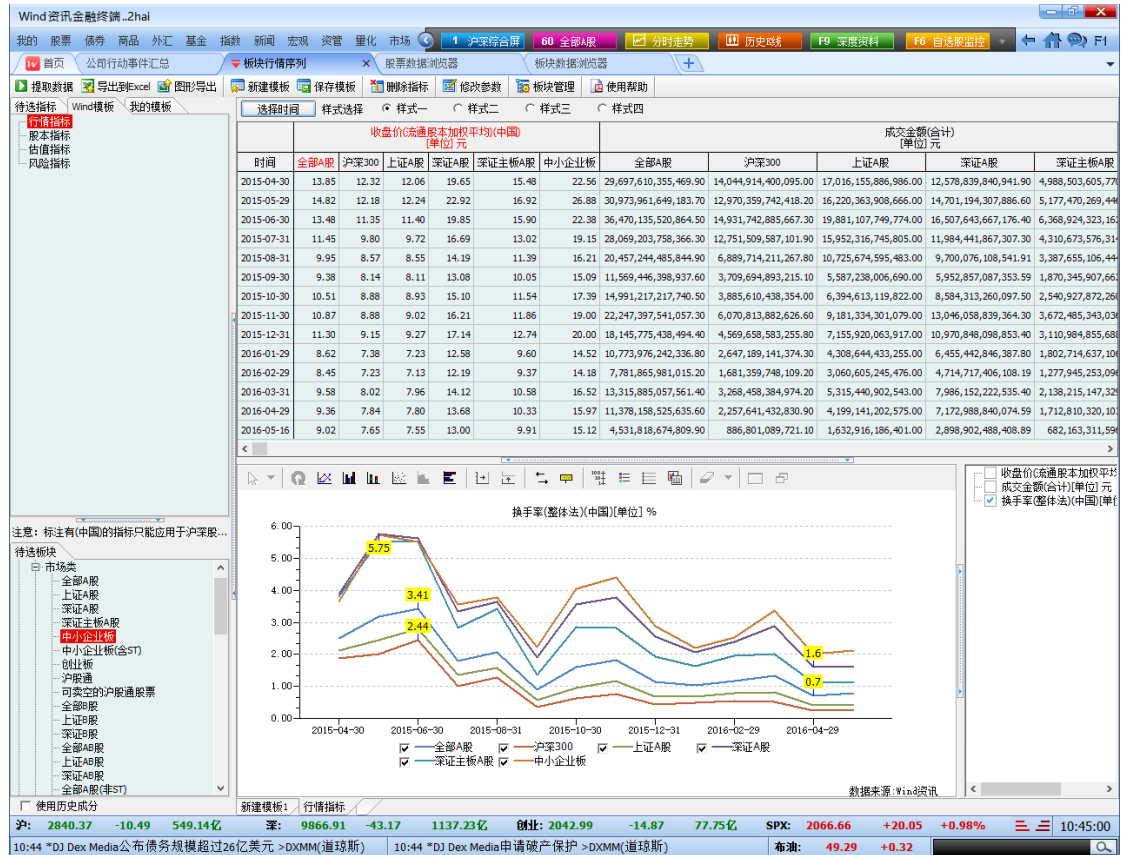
Wind资讯金融终端..2hai

我的 股票 债券 商品 外汇 基金 指数 新闻 宏观 资管 量化 市场
1 沪深综合屏 60 全部A股 分时走势 历史成交 F9 深度资料 F6 自选股监控 F1

首页 公司行动事件汇总 板块行情序列 股票数据浏览器 板块数据浏览器 +

提取数据 导出到Excel 图形导出 新建模板 保存模板 删除指标 修改参数 板块管理 使用帮助

待选指标 Wind模板 我的模板
行情指标
股本指标
估值指标
风险指标

选择时间 样式选择 样式一 样式二 样式三 样式四

收盘价(流通股本加权平均)(中国) [单位] 元
成交金额(合计) [单位] 元

| 时间 | 全部A股 | 沪深300 | 上证A股 | 深证A股 | 深证主板A股 | 中小企业板 | 全部A股 | 沪深300 | 上证A股 | 深证A股 | 深证主板A股 |
|---|---|---|---|---|---|---|---|---|---|---|---|
| 2015-04-30 | 13.85 | 12.32 | 12.06 | 19.65 | 15.48 | 22.56 | 29,697,610,355,469.90 | 14,044,914,400,095.00 | 17,016,155,886,986.00 | 12,578,839,840,941.90 | 4,988,503,605,77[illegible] |
| 2015-05-29 | 14.82 | 12.18 | 12.24 | 22.92 | 16.92 | 26.88 | 30,973,961,649,183.70 | 12,970,359,742,418.20 | 16,220,363,908,666.00 | 14,701,194,307,886.60 | 5,177,470,269,44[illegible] |
| 2015-06-30 | 13.48 | 11.35 | 11.40 | 19.85 | 15.90 | 22.38 | 36,470,135,520,864.50 | 14,931,742,885,667.30 | 19,881,107,749,774.00 | 16,507,643,667,176.40 | 6,368,924,323,16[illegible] |
| 2015-07-31 | 11.45 | 9.80 | 9.72 | 16.69 | 13.02 | 19.15 | 28,069,203,758,366.30 | 12,751,509,587,101.90 | 15,952,316,745,805.00 | 11,984,441,867,307.30 | 4,310,673,576,31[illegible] |
| 2015-08-31 | 9.95 | 8.57 | 8.55 | 14.19 | 11.39 | 16.21 | 20,457,244,485,844.90 | 6,889,714,211,267.80 | 10,725,674,595,483.00 | 9,700,076,108,541.91 | 3,387,655,106,44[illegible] |
| 2015-09-30 | 9.38 | 8.14 | 8.11 | 13.08 | 10.05 | 15.09 | 11,569,446,398,937.60 | 3,709,694,893,215.10 | 5,587,238,006,690.00 | 5,952,857,083,353.59 | 1,870,345,907,66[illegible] |
| 2015-10-30 | 10.51 | 8.88 | 8.93 | 15.10 | 11.54 | 17.39 | 14,991,217,217,740.50 | 3,885,610,438,354.00 | 6,394,613,119,822.00 | 8,584,313,260,097.50 | 2,540,927,872,26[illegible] |
| 2015-11-30 | 10.87 | 8.88 | 9.02 | 16.21 | 11.86 | 19.00 | 22,247,397,541,057.30 | 6,070,813,882,626.90 | 9,181,334,301,079.00 | 13,046,058,839,364.30 | 3,672,485,343,03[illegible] |
| 2015-12-31 | 11.30 | 9.15 | 9.27 | 17.14 | 12.74 | 20.00 | 18,145,775,438,494.40 | 4,569,658,583,255.80 | 7,155,920,063,917.00 | 10,970,848,098,853.40 | 3,110,984,855,68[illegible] |
| 2016-01-29 | 8.62 | 7.38 | 7.23 | 12.58 | 9.60 | 14.52 | 10,773,976,242,336.80 | 2,647,189,141,374.30 | 4,308,644,433,255.00 | 6,455,442,846,387.80 | 1,802,714,637,10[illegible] |
| 2016-02-29 | 8.45 | 7.23 | 7.13 | 12.19 | 9.37 | 14.18 | 7,781,865,981,015.20 | 1,681,359,748,109.20 | 3,060,605,245,476.00 | 4,714,717,406,108.19 | 1,277,945,253,09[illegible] |
| 2016-03-31 | 9.58 | 8.02 | 7.96 | 14.12 | 10.58 | 16.52 | 13,315,885,057,561.40 | 3,268,458,384,974.20 | 5,315,440,902,543.00 | 7,986,152,222,535.40 | 2,138,215,147,32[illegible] |
| 2016-04-29 | 9.36 | 7.84 | 7.80 | 13.68 | 10.33 | 15.97 | 11,378,158,525,635.60 | 2,257,641,432,830.90 | 4,199,141,202,575.00 | 7,172,988,840,074.59 | 1,712,810,320,10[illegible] |
| 2016-05-16 | 9.02 | 7.65 | 7.55 | 13.00 | 9.91 | 15.12 | 4,531,818,674,809.90 | 886,801,089,721.10 | 1,632,916,186,401.00 | 2,898,902,488,408.89 | 682,163,311,59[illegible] |

注意：标注有(中国)的指标只能应用于沪深股...
待选板块
市场类
全部A股
上证A股
深证A股
深证主板A股
中小企业板
中小企业板(含ST)
创业板
沪股通
可卖空的沪股通股票
全部B股
上证B股
深证B股
全部AB股
上证AB股
深证AB股
全部A股(非ST)
使用历史成分

换手率(整体法)(中国)[单位] %
6.00 5.00 4.00 3.00 2.00 1.00 0.00
5.75 3.41 2.44 1.6 0.7
2015-04-30 2015-06-30 2015-08-31 2015-10-30 2015-12-31 2016-02-29 2016-04-29
全部A股 沪深300 上证A股 深证A股 深证主板A股 中小企业板
数据来源:Wind资讯

收盘价(流通股本加权平均
成交金额(合计)[单位] 元
换手率(整体法)(中国)[单位

新建模板1 行情指标

沪: 2840.37 -10.49 549.14亿 深: 9866.91 -43.17 1137.23亿 创业: 2042.99 -14.87 77.75亿 SPX: 2066.66 +20.05 +0.98% 10:45:00
10:44 *DJ Dex Media公布债务规模超过26亿美元 >DXMM(道琼斯) 10:44 *DJ Dex Media申请破产保护 >DXMM(道琼斯) 布油: 49.29 +0.32